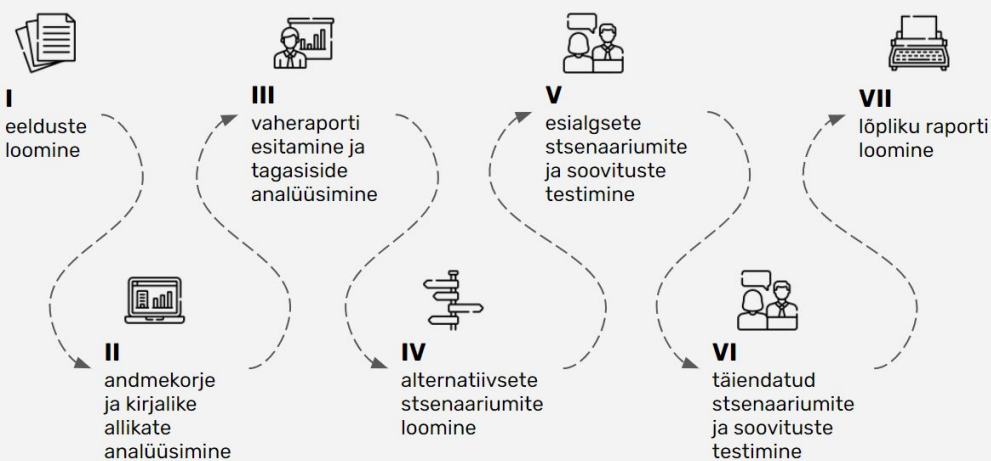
I
eelduste loomine

II
andmekorje ja kirjalike allikate analüüsimine

III
vaheraporti esitamine ja tagasiside analüüsimine

IV
alternatiivsete stsenaariumite loomine

V
esialgsete stsenaariumite ja soovituste testimine

VI
täiendatud stsenaariumite ja soovituste testimine

VII
lõpliku raporti loomine